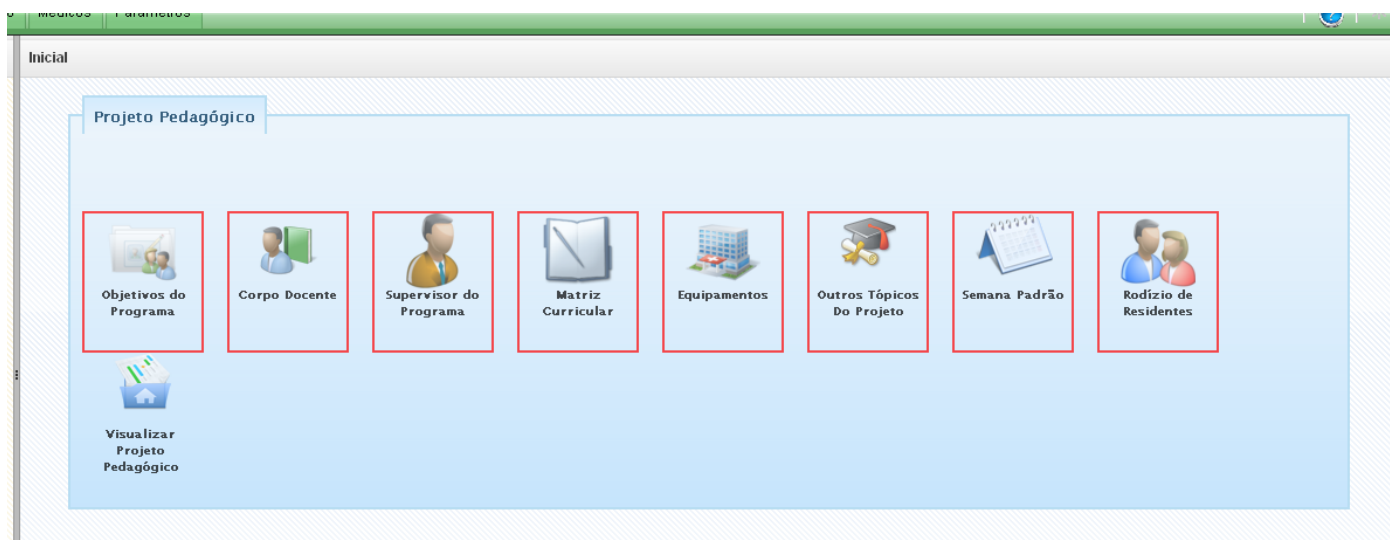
Médicos | Parâmetros

Inicial

Projeto Pedagógico

Objetivos do Programa

Corpo Docente

Supervisor do Programa

Matriz Curricular

Equipamentos

Outros Tópicos Do Projeto

Semana Padrão

Rodízio de Residentes

Visualizar Projeto Pedagógico